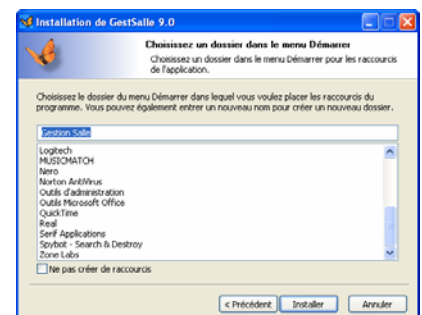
Installation de GestSalle 9.0

Choisissez un dossier dans le menu Démarrer

Choisissez un dossier dans le menu Démarrer pour les raccourcis de l'application.

Choisissez le dossier du menu Démarrer dans lequel vous voulez placer les raccourcis du programme. Vous pouvez également entrer un nouveau nom pour créer un nouveau dossier.

Gestion Salle

Logitech
MUSICMATCH
Nero
Norton AntiVirus
Outils d'administration
Outils Microsoft Office
QuickTime
Real
Serif Applications
Spybot - Search & Destroy
Zone Labs

Ne pas créer de raccourcis

< Précédent
Installer
Annuler